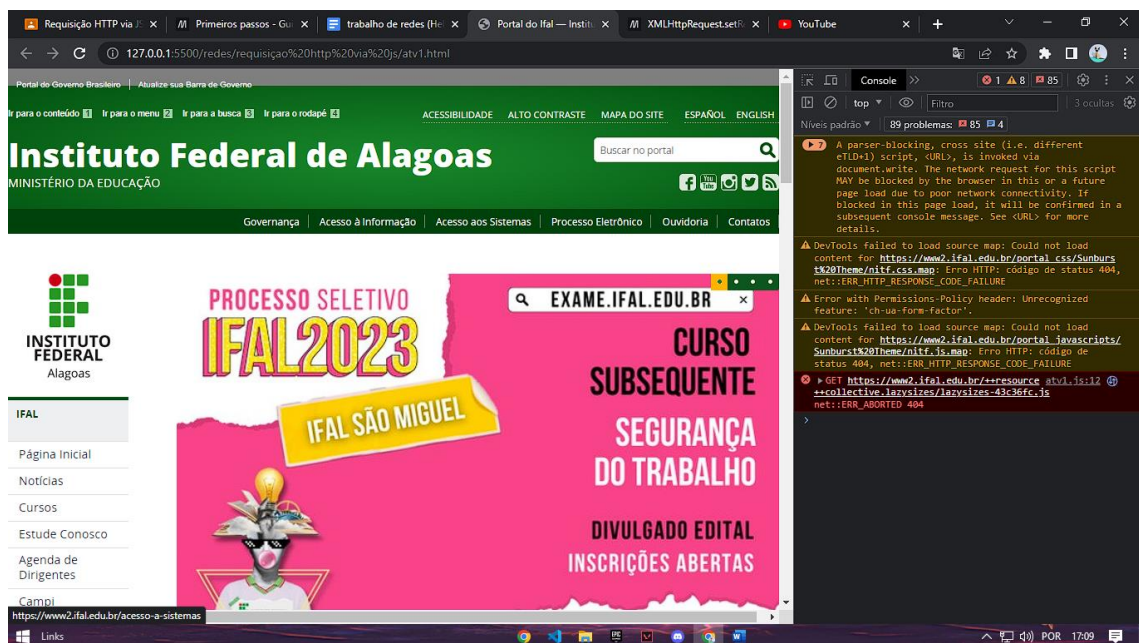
Requisição HTTP via J: ×
Primeiros passos - Gu ×
trabalho de redes (He ×
Portal do Ifal — Institu ×
XMLHttpRequest.setR ×
YouTube ×
127.0.0.1:5500/redes/requisiçao%20http%20via%20js/atv1.html

Portal do Governo Brasileiro | Atualize sua Barra de Governo

Ir para o conteúdo 1 Ir para o menu 2 Ir para a busca 3 Ir para o rodapé 4
ACESSIBILIDADE ALTO CONTRASTE MAPA DO SITE ESPAÑOL ENGLISH

Instituto Federal de Alagoas
MINISTÉRIO DA EDUCAÇÃO
Buscar no portal

Governança | Acesso à Informação | Acesso aos Sistemas | Processo Eletrônico | Ouvidoria | Contatos

INSTITUTO FEDERAL
Alagoas

IFAL
Página Inicial
Notícias
Cursos
Estude Conosco
Agenda de Dirigentes
Campi

PROCESSO SELETIVO
IFAL2023
IFAL SÃO MIGUEL
EXAME.IFAL.EDU.BR
CURSO SUBSEQUENTE
SEGURANÇA DO TRABALHO
DIVULGADO EDITAL
INSCRIÇÕES ABERTAS

https://www2.ifal.edu.br/acesso-a-sistemas

Console
1 8 85
top
Filtro
3 ocultas
Níveis padrão
89 problemas: 85 4

7 A parser-blocking, cross site (i.e. different eTLD+1) script, <URL>, is invoked via document.write. The network request for this script MAY be blocked by the browser in this or a future page load due to poor network connectivity. If blocked in this page load, it will be confirmed in a subsequent console message. See <URL> for more details.

DevTools failed to load source map: Could not load content for https://www2.ifal.edu.br/portal_css/Sunburst%20Theme/nitf.css.map: Erro HTTP: código de status 404, net::ERR_HTTP_RESPONSE_CODE_FAILURE

Error with Permissions-Policy header: Unrecognized feature: 'ch-ua-form-factor'.

DevTools failed to load source map: Could not load content for https://www2.ifal.edu.br/portal_javascripts/Sunburst%20Theme/nitf.js.map: Erro HTTP: código de status 404, net::ERR_HTTP_RESPONSE_CODE_FAILURE

GET https://www2.ifal.edu.br/++resource++collective.lazysizes/lazysizes-43c36fc.js atv1.js:12 net::ERR_ABORTED 404

Links
POR 17:09